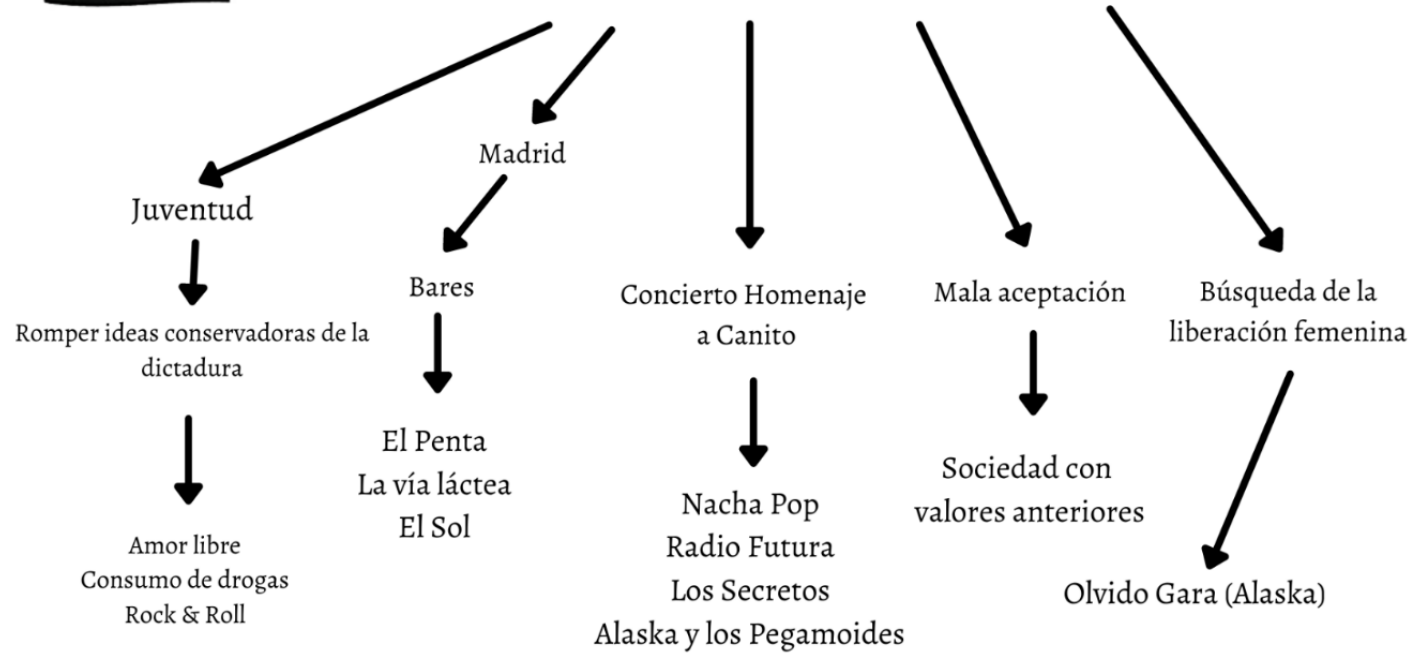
Madrid

Juventud

Romper ideas conservadoras de la dictadura

Amor libre
Consumo de drogas
Rock & Roll

Bares

El Penta
La vía láctea
El Sol

Concierto Homenaje a Canito

Nacha Pop
Radio Futura
Los Secretos
Alaska y los Pegamoides

Mala aceptación

Sociedad con valores anteriores

Búsqueda de la liberación femenina

Olvido Gara (Alaska)